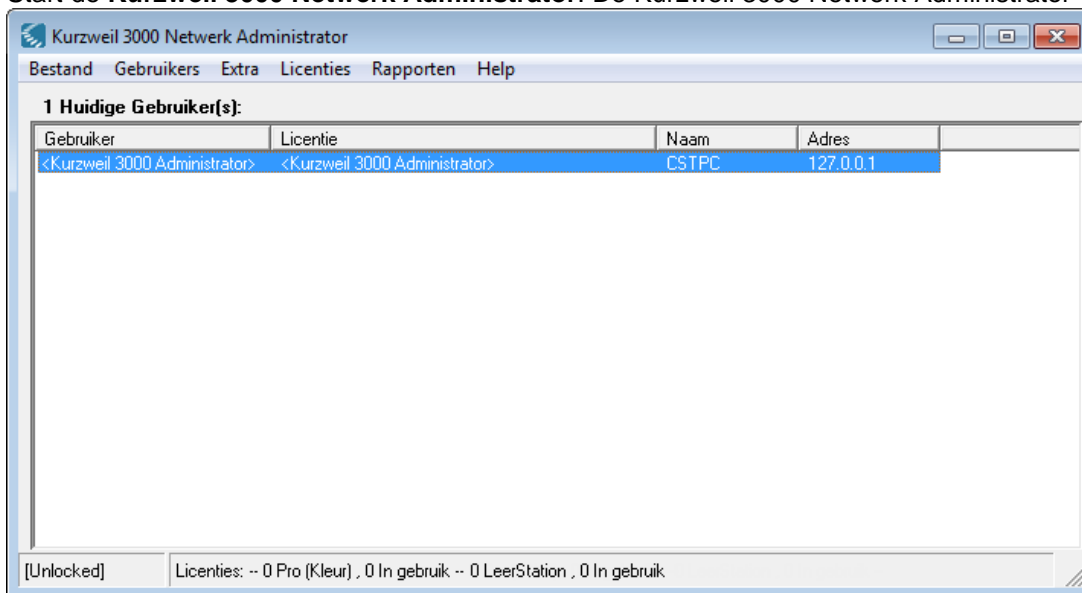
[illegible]

Kurzweil 3000 Netwerk Administrator

Bestand Gebruikers Extra Licenties Rapporten Help

1 Huidige Gebruiker(s):

| Gebruiker | Licentie | Naam | Adres |
|---|---|---|---|
| <Kurzweil 3000 Administrator> | <Kurzweil 3000 Administrator> | CSTPC | 127.0.0.1 |

[Unlocked] Licenties: -- 0 Pro (Kleur) , 0 In gebruik -- 0 LeerStation , 0 In gebruik